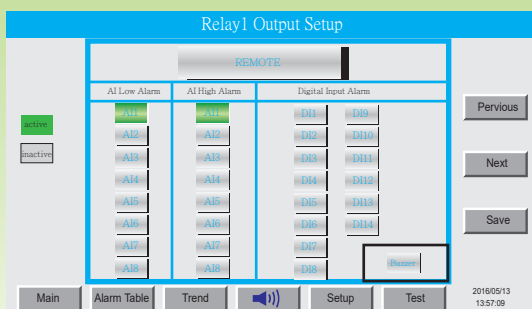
Relay1 Output Setup

REMOTE

| AI Low Alarm | AI High Alarm | Digital Input Alarm | |
|---|---|---|---|
| AI1 | AI1 | DI1 | DI9 |
| AI2 | AI2 | DI2 | DI10 |
| AI3 | AI3 | DI3 | DI11 |
| AI4 | AI4 | DI4 | DI12 |
| AI5 | AI5 | DI5 | DI13 |
| AI6 | AI6 | DI6 | DI14 |
| AI7 | AI7 | DI7 | |
| AI8 | AI8 | DI8 | Buzzer |

active
inactive

Pervious
Next
Save

Main
Alarm Table
Trend
Setup
Test
2016/05/13
13:57:09